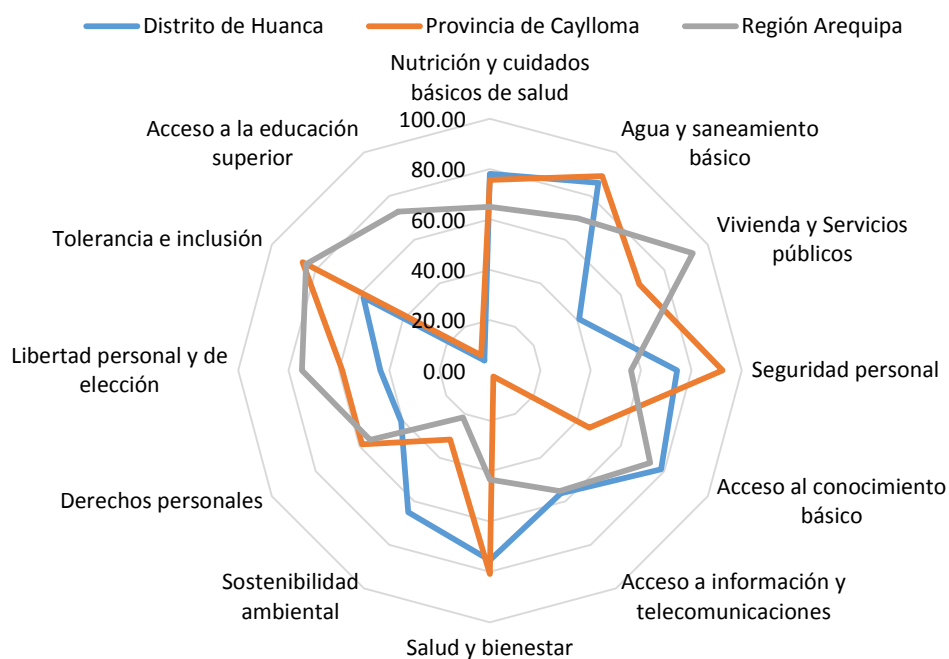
Distrito de Huanca
Provincia de Caylloma
Región Arequipa

Nutrición y cuidados básicos de salud
Agua y saneamiento básico
Vivienda y Servicios públicos
Seguridad personal
Acceso al conocimiento básico
Acceso a información y telecomunicaciones
Salud y bienestar
Sostenibilidad ambiental
Derechos personales
Libertad personal y de elección
Tolerancia e inclusión
Acceso a la educación superior

100.00
80.00
60.00
40.00
20.00
0.00